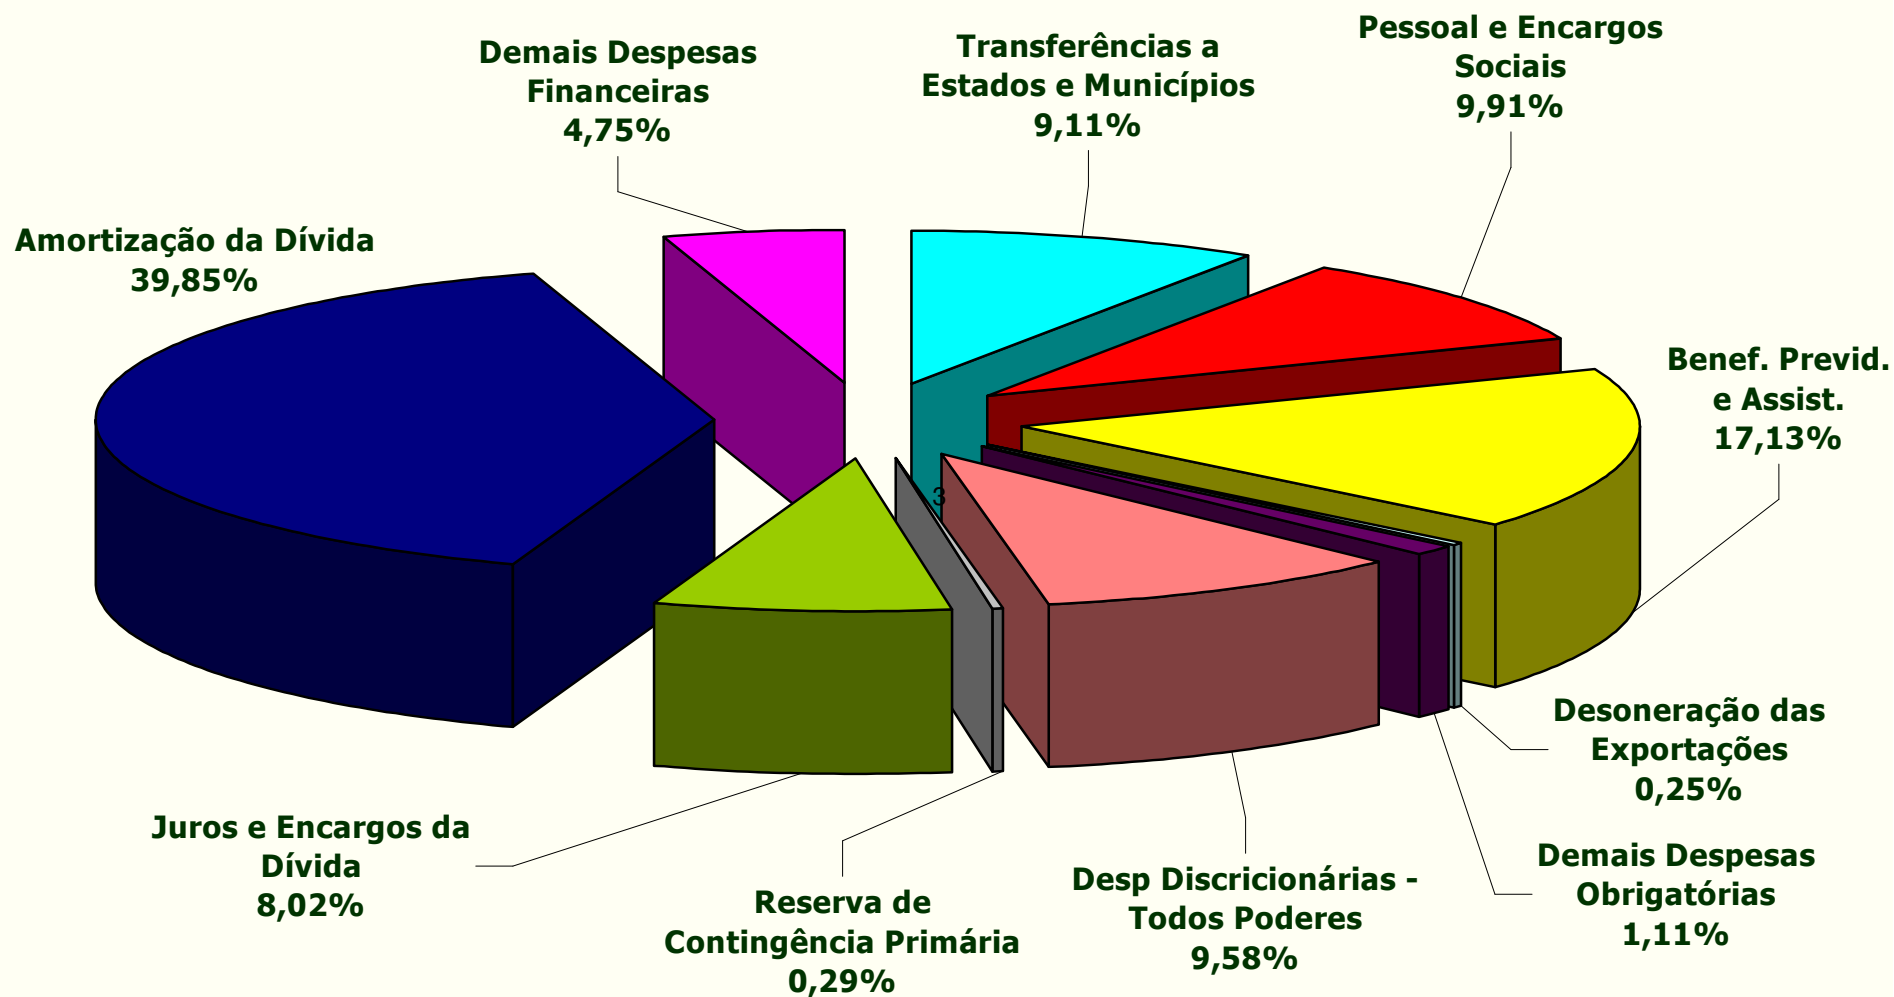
Demais Despesas Financeiras
4,75%

Transferências a Estados e Municípios
9,11%

Pessoal e Encargos Sociais
9,91%

Amortização da Dívida
39,85%

Benef. Previd. e Assist.
17,13%

3

Desoneração das Exportações
0,25%

Demais Despesas Obrigatórias
1,11%

Juros e Encargos da Dívida
8,02%

Reserva de Contingência Primária
0,29%

Desp Discricionárias - Todos Poderes
9,58%